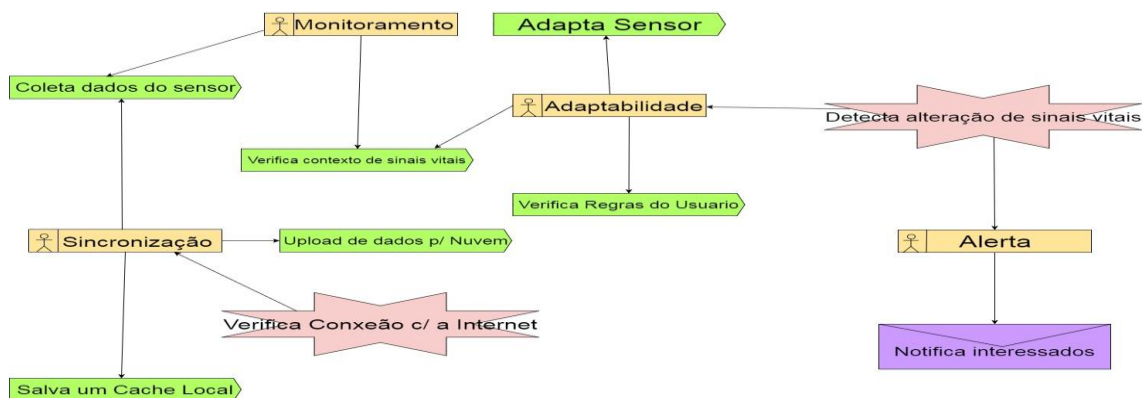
Monitoramento

Adapta Sensor

Coleta dados do sensor

Adaptabilidade

Detecta alteração de sinais vitais

Verifica contexto de sinais vitais

Verifica Regras do Usuario

Sincronização

Upload de dados p/ Nuvem

Alerta

Verifica Conxeão c/ a Internet

Notifica interessados

Salva um Cache Local